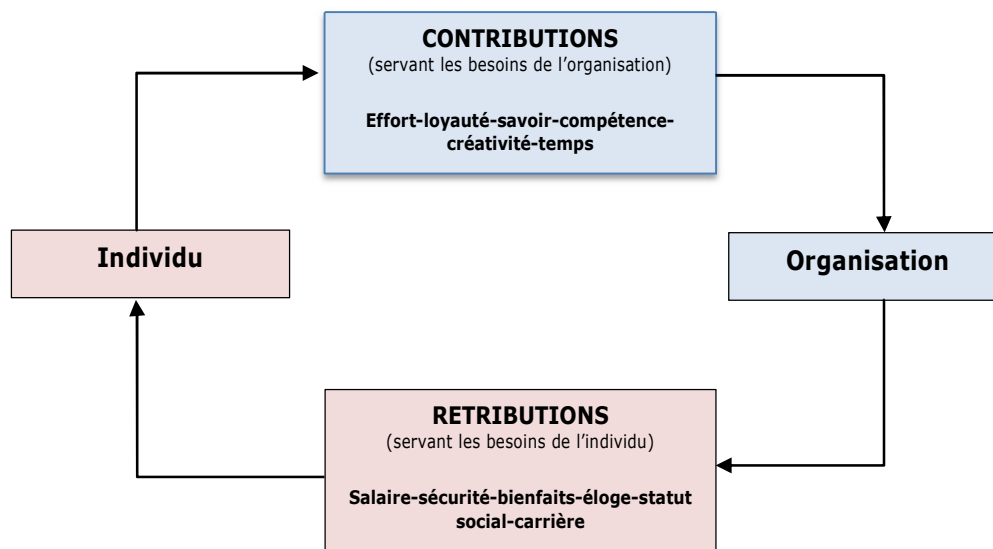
CONTRIBUTIONS
(servant les besoins de l'organisation)

Effort-loyauté-savoir-compétence-créativité-temps

Individu

Organisation

RETRIBUTIONS
(servant les besoins de l'individu)

Salaire-sécurité-bienfaits-éloge-statut social-carrière